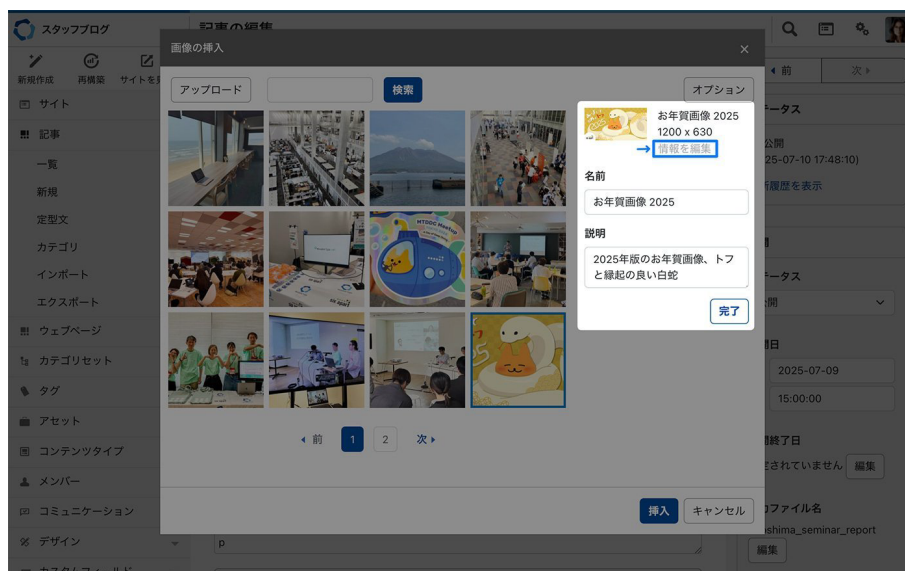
スタッフブログ

新規作成 再構築 サイトを

サイト

記事

一覧

新規

定型文

カテゴリ

インポート

エクスポート

ウェブページ

カテゴリセット

タグ

アセット

コンテンツタイプ

メンバー

コミュニケーション

デザイン

記事の編集

画像の挿入

アップロード

検索

オプション

お年賀画像 2025

1200 x 630

情報を編集

名前

お年賀画像 2025

説明

2025年版のお年賀画像、トフと縁起の良い白蛇

完了

◂ 前

1

2

次 ▸

挿入

キャンセル

◂ 前

次 ▸

ータス

公開

25-07-10 17:48:10)

履歴を表示

ータス

開

日

2025-07-09

15:00:00

終了日

されていません

編集

ファイル名

shima_seminar_report

編集

p